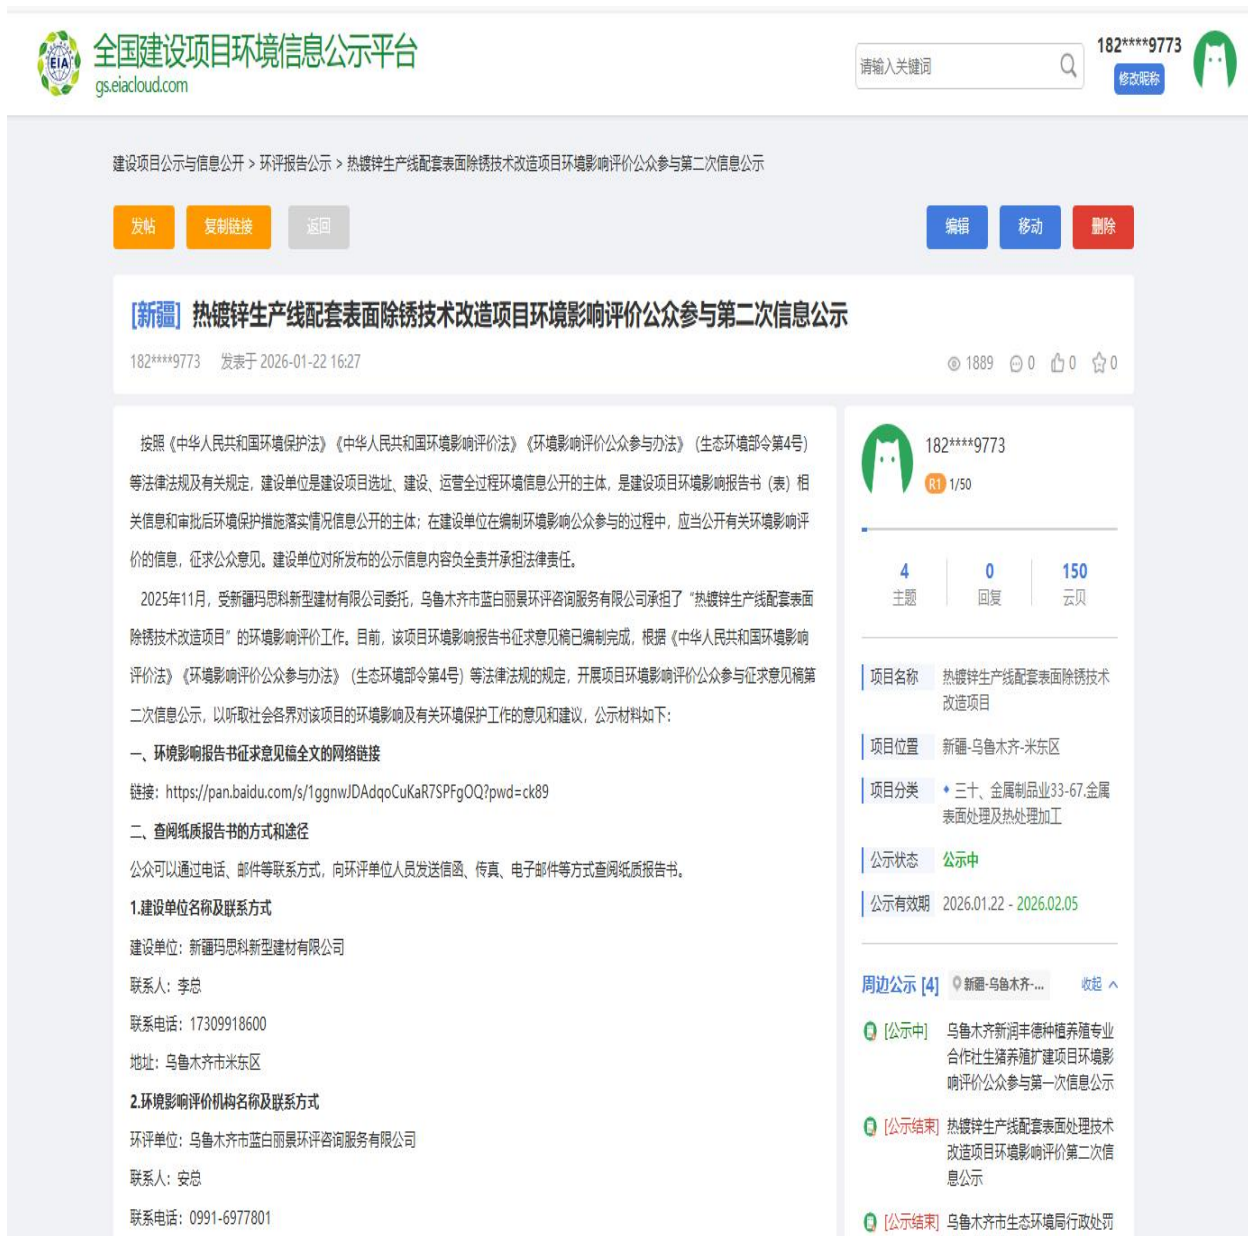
EIA 全国建设项目环境信息公示平台
gs.eiacloud.com

请输入关键词

182****9773
修改昵称

建设项目公示与信息公开 > 环评报告公示 > 热镀锌生产线配套表面除锈技术改造项目环境影响评价公众参与第二次信息公示

发帖 复制链接 返回 编辑 移动 删除

[新疆] 热镀锌生产线配套表面除锈技术改造项目环境影响评价公众参与第二次信息公示

182****9773 发表于 2026-01-22 16:27

1889 0 0 0

按照《中华人民共和国环境保护法》《中华人民共和国环境影响评价法》《环境影响评价公众参与办法》（生态环境部令第4号）等法律法规及有关规定，建设单位是建设项目选址、建设、运营全过程环境信息公开的主体，是建设项目环境影响报告书（表）相关信息和审批后环境保护措施落实情况信息公开的主体；在建设单位在编制环境影响公众参与的过程中，应当公开有关环境影响评价的信息，征求公众意见。建设单位对所发布的公示信息内容负全责并承担法律责任。

2025年11月，受新疆玛思科新型建材有限公司委托，乌鲁木齐市蓝白丽景环评咨询服务有限公司承担了“热镀锌生产线配套表面除锈技术改造项目”的环境影响评价工作。目前，该项目环境影响报告书征求意见稿已编制完成，根据《中华人民共和国环境影响评价法》《环境影响评价公众参与办法》（生态环境部令第4号）等法律法规的规定，开展项目环境影响评价公众参与征求意见稿第二次信息公示，以听取社会各界对该项目的环境影响及有关环境保护工作的意见和建议，公示材料如下：

一、环境影响报告书征求意见稿全文的网络链接

链接：https://pan.baidu.com/s/1ggnwJDAdqoCuKaR7SPFgOQ?pwd=ck89

二、查阅纸质报告书的方式和途径

公众可以通过电话、邮件等联系方式，向环评单位人员发送信函、传真、电子邮件等方式查阅纸质报告书。

1.建设单位名称及联系方式

建设单位：新疆玛思科新型建材有限公司

联系人：李总

联系电话：17309918600

地址：乌鲁木齐市米东区

2.环境影响评价机构名称及联系方式

环评单位：乌鲁木齐市蓝白丽景环评咨询服务有限公司

联系人：安总

联系电话：0991-6977801

182****9773
R1 1/50

4 主题
0 回复
150 云贝

项目名称 热镀锌生产线配套表面除锈技术改造项目
项目位置 新疆-乌鲁木齐-米东区
项目分类 三十、金属制品业33-67.金属表面处理及热处理加工
公示状态 公示中
公示有效期 2026.01.22 - 2026.02.05

周边公示 [4] 新疆-乌鲁木齐-... 收起

[公示中] 乌鲁木齐新润丰德种植养殖专业合作社生猪养殖扩建项目环境影响评价公众参与第一次信息公示

[公示结束] 热镀锌生产线配套表面处理技术改造项目环境影响评价第二次信息公示

[公示结束] 乌鲁木齐市生态环境局行政处罚